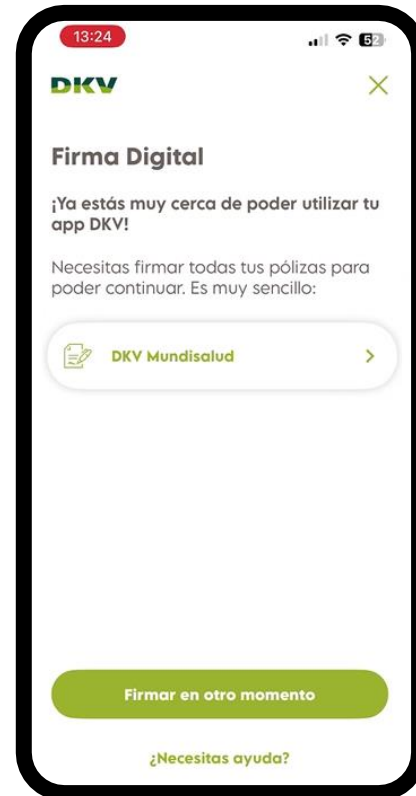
13:24

52

DKV

Firma Digital

¡Ya estás muy cerca de poder utilizar tu app DKV!

Necesitas firmar todas tus pólizas para poder continuar. Es muy sencillo:

DKV Mundisalud

Firmar en otro momento

¿Necesitas ayuda?